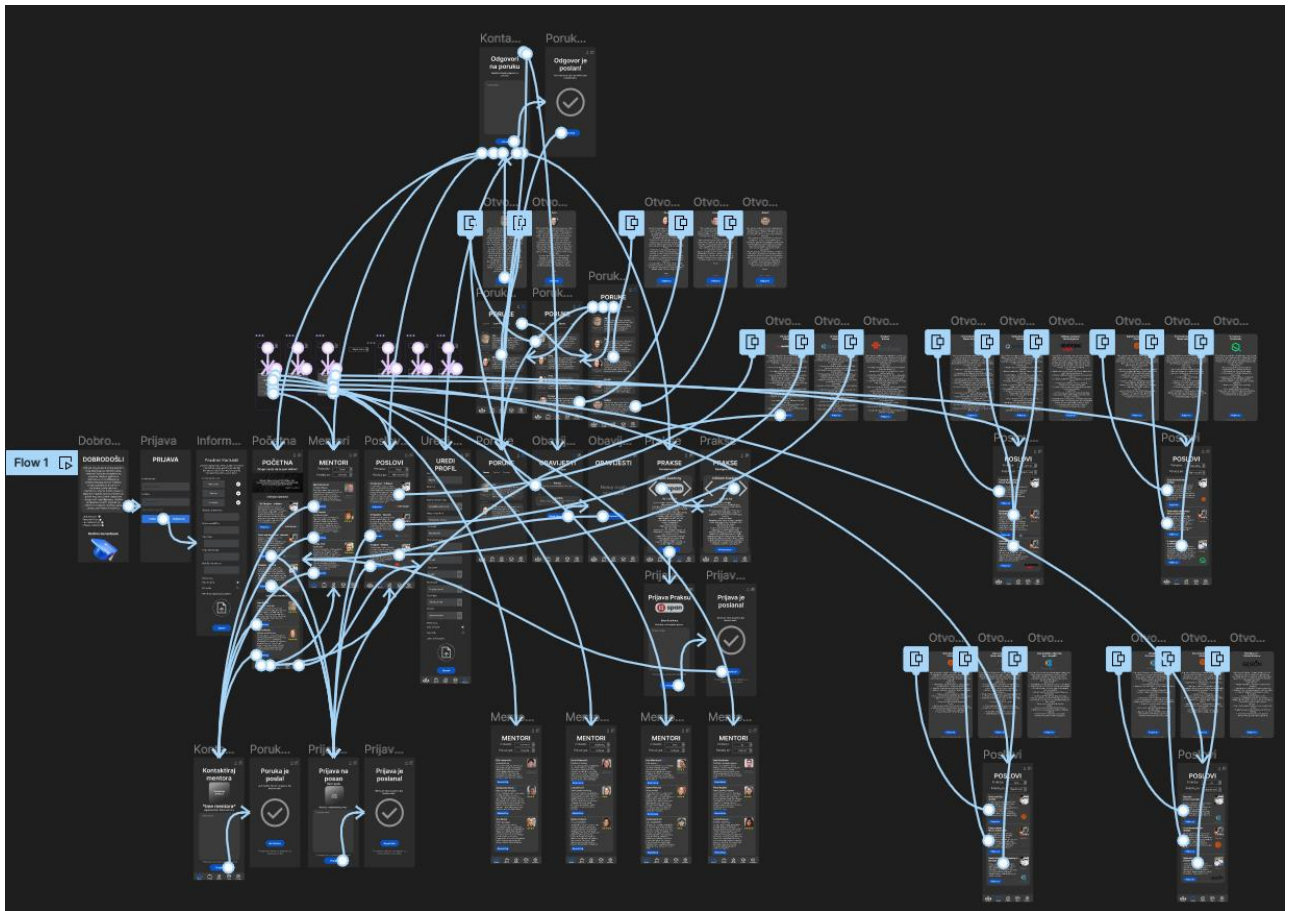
Konta...
Poruk...
Odgovori na poruku
Odgovor je poslan!
Otvo...
Otvo...
Otvo...
Otvo...
Otvo...
Poruk...
Poruk...
Poruk...
PORUKE
Otvo...
Otvo...
Otvo...
Otvo...
Otvo...
Otvo...
Otvo...
Otvo...
Otvo...
Flow 1
Dobro...
DOBRODOŠLI
Prijava
PRIJAVA
Inform...
Početna
POČETNA
Mentori
MENTORI
Posl...
POSLOVI
Ured...
UREDI PROFIL
Poruke
PORUKE
Obavij...
OBAVIJESTI
Obavij...
OBAVIJESTI
Prakse
PRAKSE
Prakse
PRAKSE
Poslovi
POSLOVI
Poslovi
POSLOVI
Prija...
Prijava Praksu
Prijav...
Prijava je poslana!
Otvo...
Otvo...
Otvo...
Otvo...
Otvo...
Otvo...
Men...
MENTORI
Men...
MENTORI
Men...
MENTORI
Men...
MENTORI
Kon...
Kontaktiraj mentora
Poruk...
Poruka je poslana!
Prija...
Prijava na posao
Prijav...
Prijava je poslana!
Poslovi
POSLOVI
Poslovi
POSLOVI